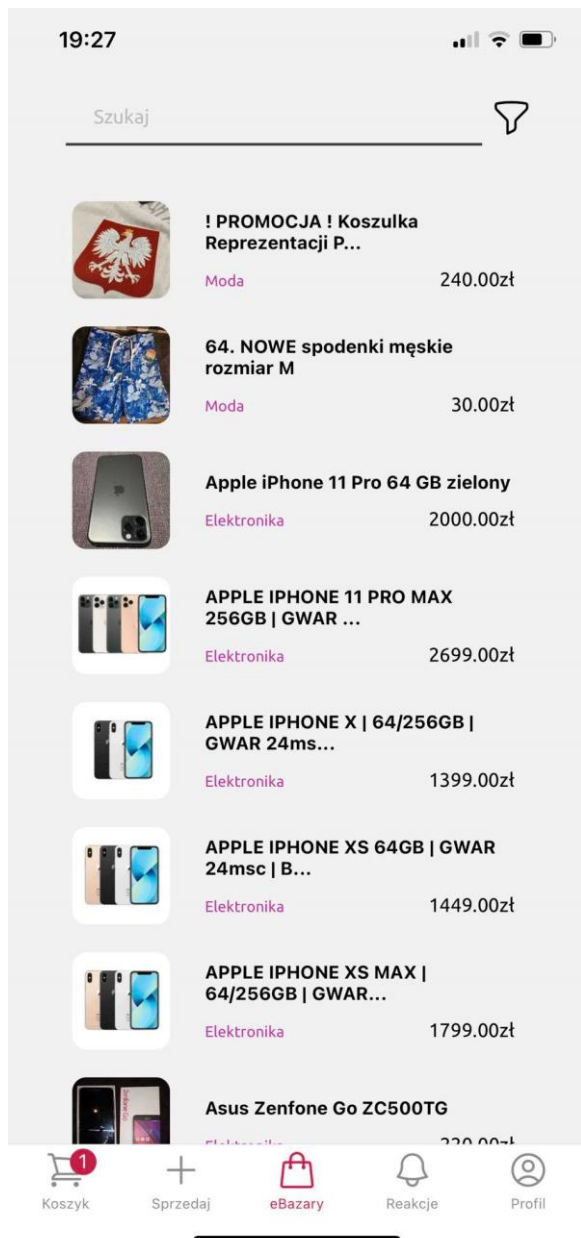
19:27

Szukaj

! PROMOCJA ! Koszulka Reprezentacji P...
Moda
240.00zł

64. NOWE spodenki męskie rozmiar M
Moda
30.00zł

Apple iPhone 11 Pro 64 GB zielony
Elektronika
2000.00zł

APPLE IPHONE 11 PRO MAX 256GB | GWAR ...
Elektronika
2699.00zł

APPLE IPHONE X | 64/256GB | GWAR 24ms...
Elektronika
1399.00zł

APPLE IPHONE XS 64GB | GWAR 24msc | B...
Elektronika
1449.00zł

APPLE IPHONE XS MAX | 64/256GB | GWAR...
Elektronika
1799.00zł

Asus Zenfone Go ZC500TG
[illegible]
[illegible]

1
Koszyk
Sprzedaj
eBazary
Reakcje
Profil